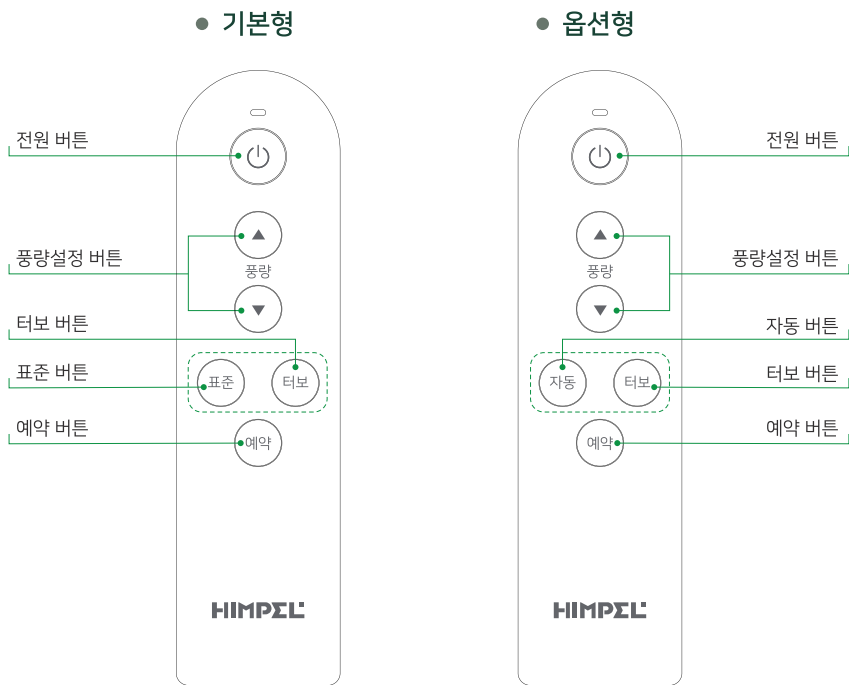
● 기본형

전원 버튼

풍량설정 버튼

풍량

터보 버튼

표준 버튼

표준

터보

예약 버튼

예약

HIMPEL

● 옵션형

전원 버튼

풍량설정 버튼

풍량

자동 버튼

자동

터보

터보 버튼

예약 버튼

예약

HIMPEL